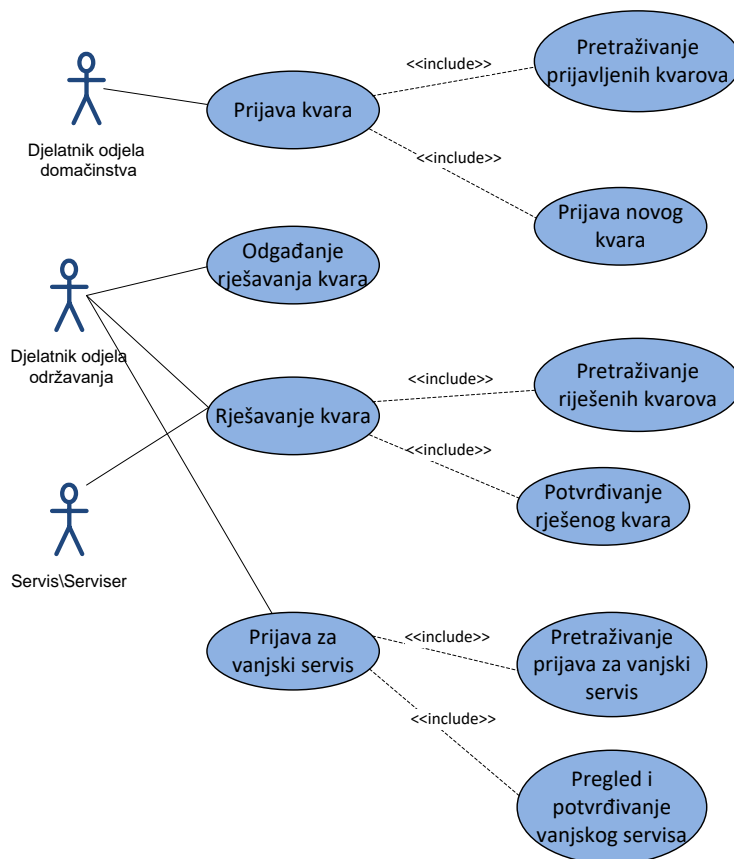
Djelatnik odjela domačinstva

Prijava kvara

<<include>>

Pretraživanje prijavljenih kvarova

<<include>>

Prijava novog kvara

Djelatnik odjela održavanja

Odgađanje rješavanja kvara

Rješavanje kvara

<<include>>

Pretraživanje riješenih kvarova

<<include>>

Potvrđivanje rješenog kvara

Servis\Serviser

Prijava za vanjski servis

<<include>>

Pretraživanje prijava za vanjski servis

<<include>>

Pregled i potvrđivanje vanjskog servisa